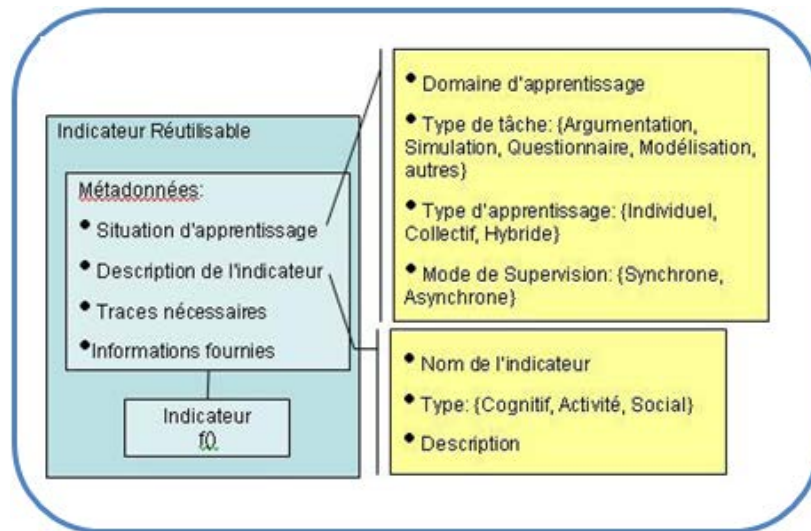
Indicateur Réutilisable

Métadonnées:

• Situation d'apprentissage

• Description de l'indicateur

• Traces nécessaires

• Informations fournies

Indicateur
f()

• Domaine d'apprentissage

• Type de tâche: {Argumentation, Simulation, Questionnaire, Modélisation, autres}

• Type d'apprentissage: {Individuel, Collectif, Hybride}

• Mode de Supervision: {Synchrone, Asynchrone}

• Nom de l'indicateur

• Type: {Cognitif, Activité, Social}

• Description